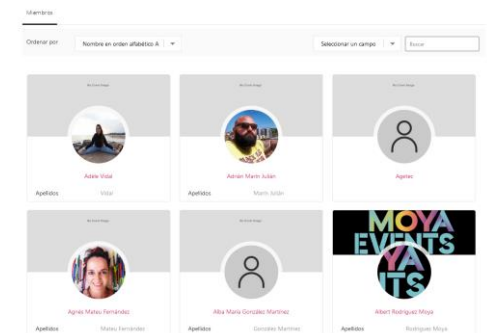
Miembros

Ordenar por
Nombre en orden alfabético A
Seleccionar un campo
Buscar

No Cover Image
Adele Vidal
Apellidos
Vidal

No Cover Image
Adrian Marin Julian
Apellidos
Marin Julián

No Cover Image
Agnes

No Cover Image
Agnes Mateu Fernández
Apellidos
Mateu Fernández

No Cover Image
Alba María González Martínez
Apellidos
González Martínez

MOYA EVENTS YA ITS
Albert Rodriguez Moya
Apellidos
Rodriguez Moya